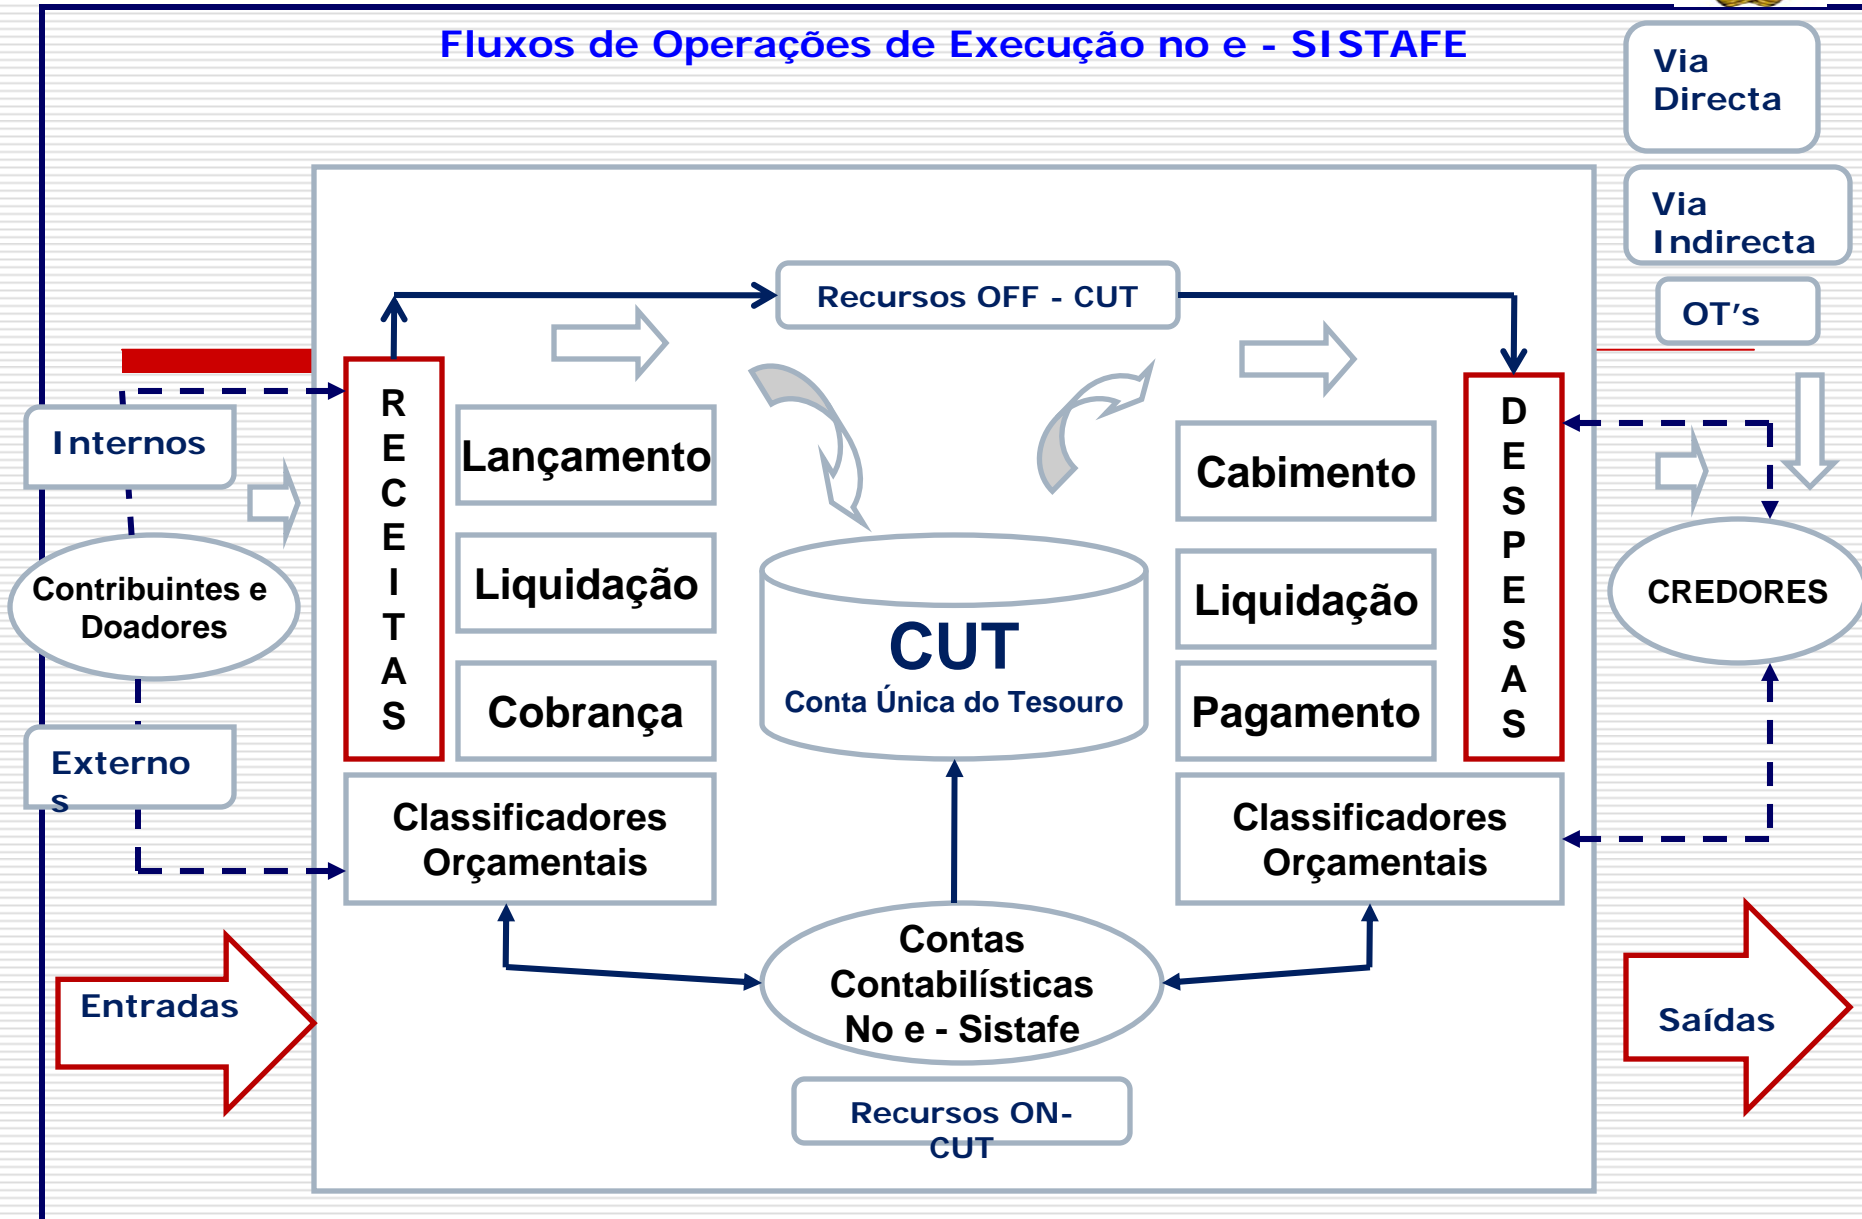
Fluxos de Operações de Execução no e - SISTAFE

Via Directa

Via Indirecta

OT's

Recursos OFF - CUT

Internos

Contribuintes e Doadores

Externos

R E C E I T A S

Lançamento

Liquidação

Cobrança

CUT
Conta Única do Tesouro

Cabimento

Liquidação

Pagamento

D E S P E S A S

CREDORES

Classificadores Orçamentais

Classificadores Orçamentais

Contas Contabilísticas No e - Sistafe

Entradas

Saídas

Recursos ON-CUT